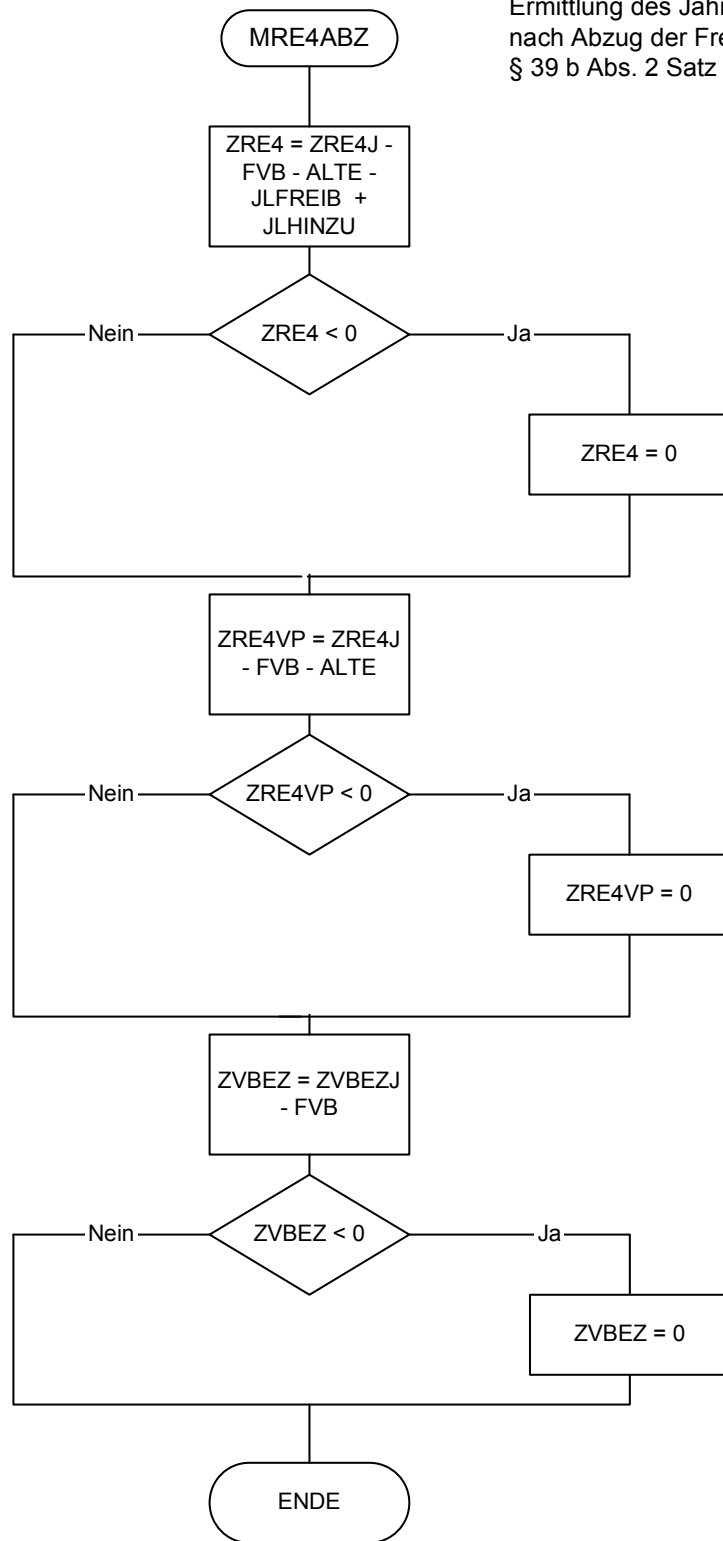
Ermittlung des Jahr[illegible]
nach Abzug der Fre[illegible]
§ 39 b Abs. 2 Satz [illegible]

MRE4ABZ

ZRE4 = ZRE4J - FVB - ALTE - JLFREIB + JLHINZU

Nein

ZRE4 < 0

Ja

ZRE4 = 0

ZRE4VP = ZRE4J - FVB - ALTE

Nein

ZRE4VP < 0

Ja

ZRE4VP = 0

ZVBEZ = ZVBEZJ - FVB

Nein

ZVBEZ < 0

Ja

ZVBEZ = 0

ENDE